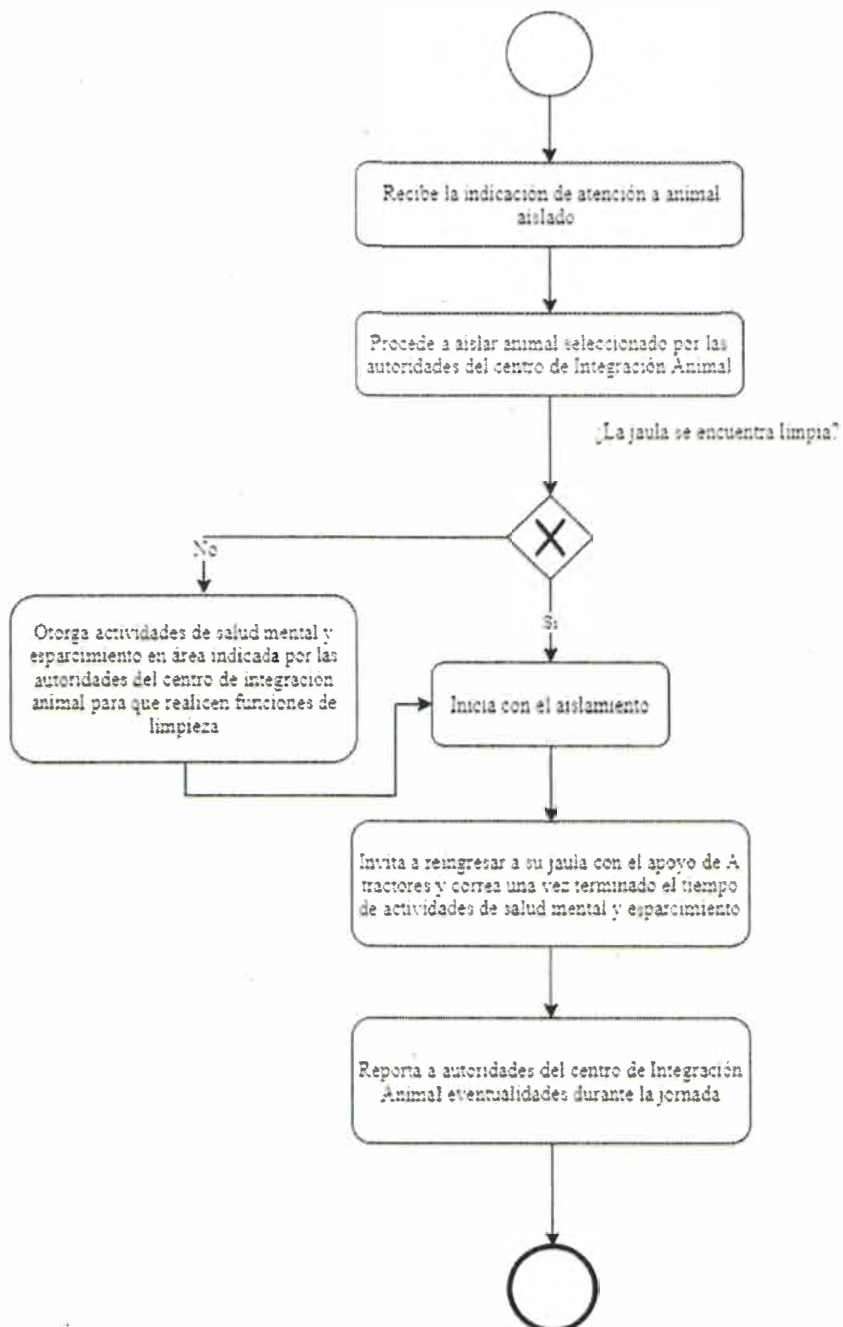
Recibe la indicación de atención a animal aislado

Procede a aislar animal seleccionado por las autoridades del centro de Integración Animal

¿La jaula se encuentra limpia?

No

Si

Otorga actividades de salud mental y esparcimiento en área indicada por las autoridades del centro de integración animal para que realicen funciones de limpieza

Inicia con el aislamiento

Invita a reingresar a su jaula con el apoyo de A tractores y correa una vez terminado el tiempo de actividades de salud mental y esparcimiento

Reporta a autoridades del centro de Integración Animal eventualidades durante la jornada